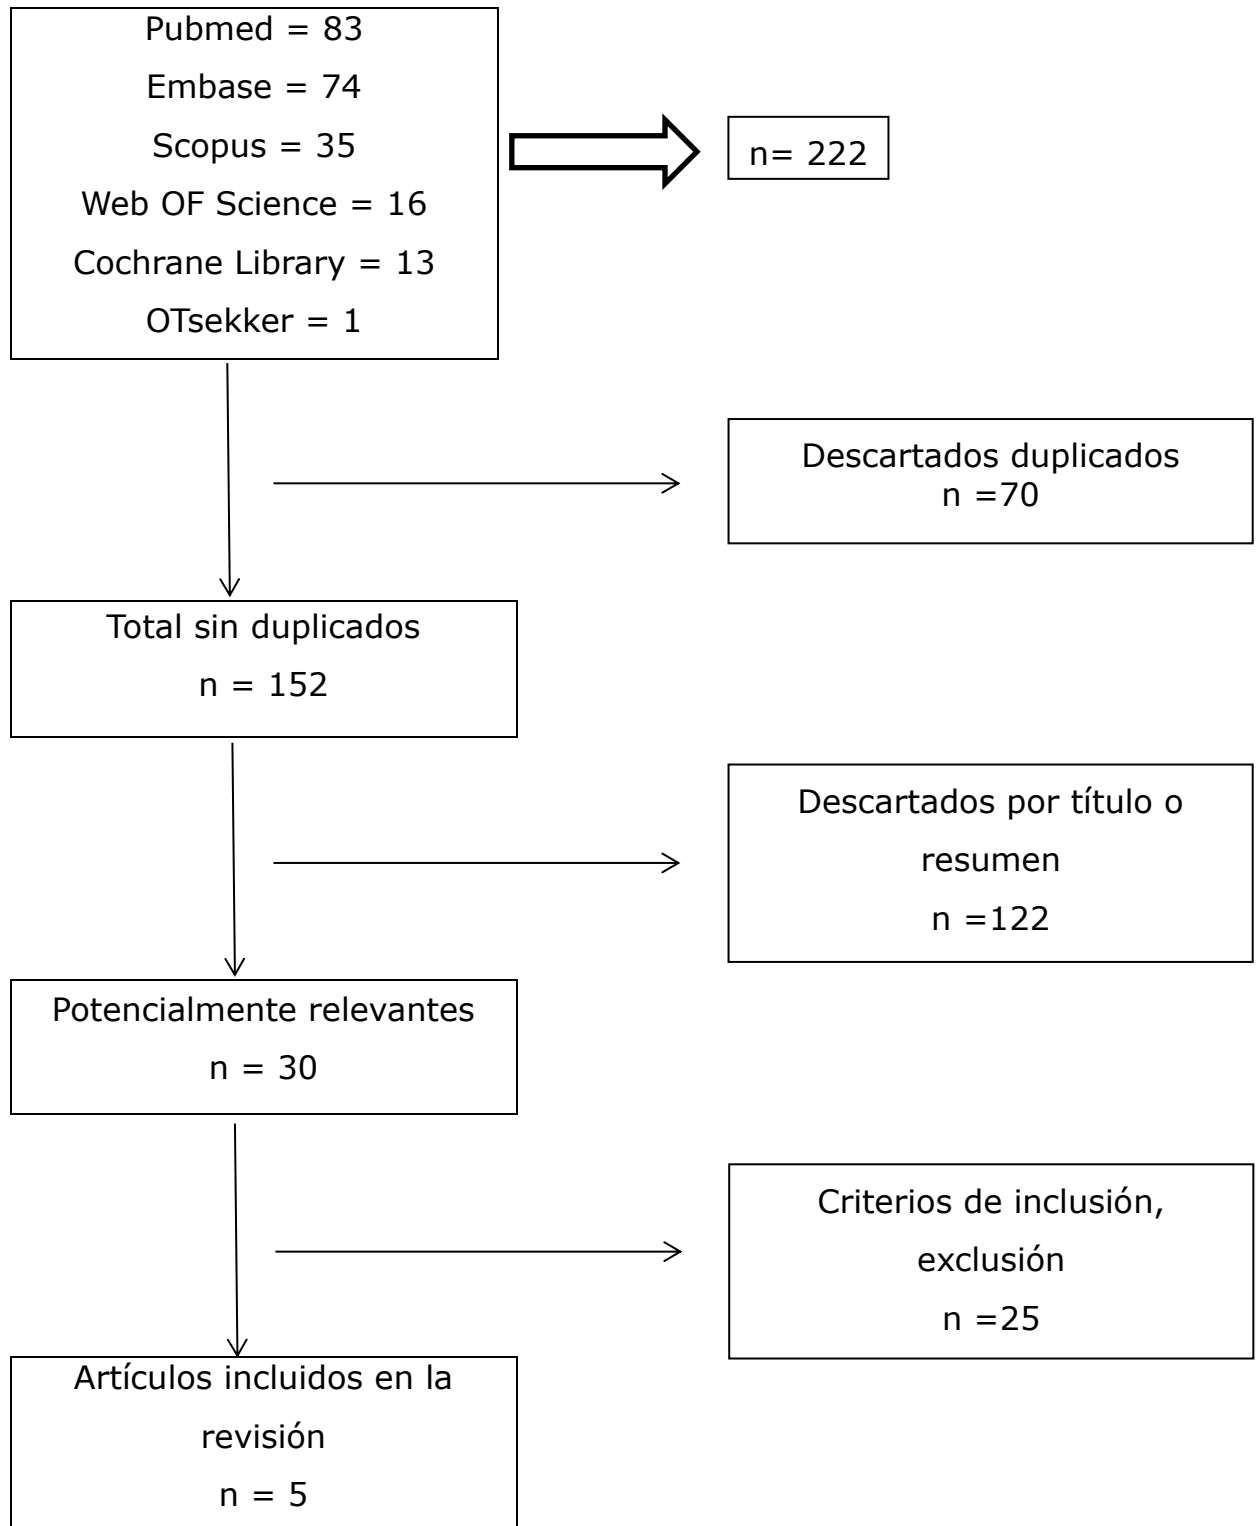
Pubmed = 83

Embase = 74

Scopus = 35

Web OF Science = 16

Cochrane Library = 13

OTsekker = 1

n= 222

Descartados duplicados
n =70

Total sin duplicados
n = 152

Descartados por título o resumen
n =122

Potencialmente relevantes
n = 30

Criterios de inclusión, exclusión
n =25

Artículos incluidos en la revisión
n = 5